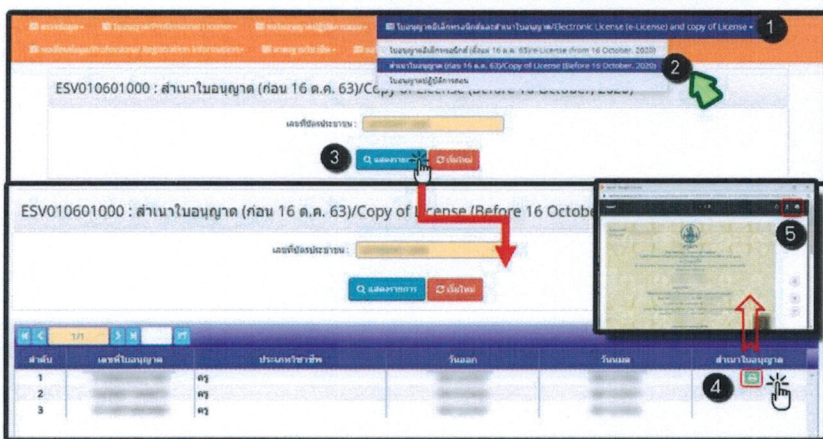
ใบอนุญาตอิเล็กทรอนิกส์และสำเนาใบอนุญาต/Electronic License (e-License) and copy of License
1
ใบอนุญาตอิเล็กทรอนิกส์ (ตั้งแต่ 16 ต.ค. 63)/e-License (from 16 October, 2020)
สำเนาใบอนุญาต (ก่อน 16 ต.ค. 63)/Copy of License (Before 16 October, 2020)
2
ใบอนุญาตผู้มีสิทธิ์สอบ

ESV010601000 : สำเนาใบอนุญาต (ก่อน 16 ต.ค. 63)/Copy of License (Before 16 October, 2020)
เลขที่บัตรประชาชน :
3
แสดงรายการ
เริ่มใหม่

ESV010601000 : สำเนาใบอนุญาต (ก่อน 16 ต.ค. 63)/Copy of License (Before 16 Octobe
เลขที่บัตรประชาชน :
แสดงรายการ
เริ่มใหม่

5

1/1

| ลำดับ | เลขที่ใบอนุญาต | ประเภทวิชาชีพ | วันออก | วันหมด | สำเนาใบอนุญาต |
|---|---|---|---|---|---|
| 1 | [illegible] | ครู | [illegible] | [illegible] | |
| 2 | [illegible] | ครู | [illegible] | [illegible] | |
| 3 | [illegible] | ครู | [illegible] | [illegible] | |

4